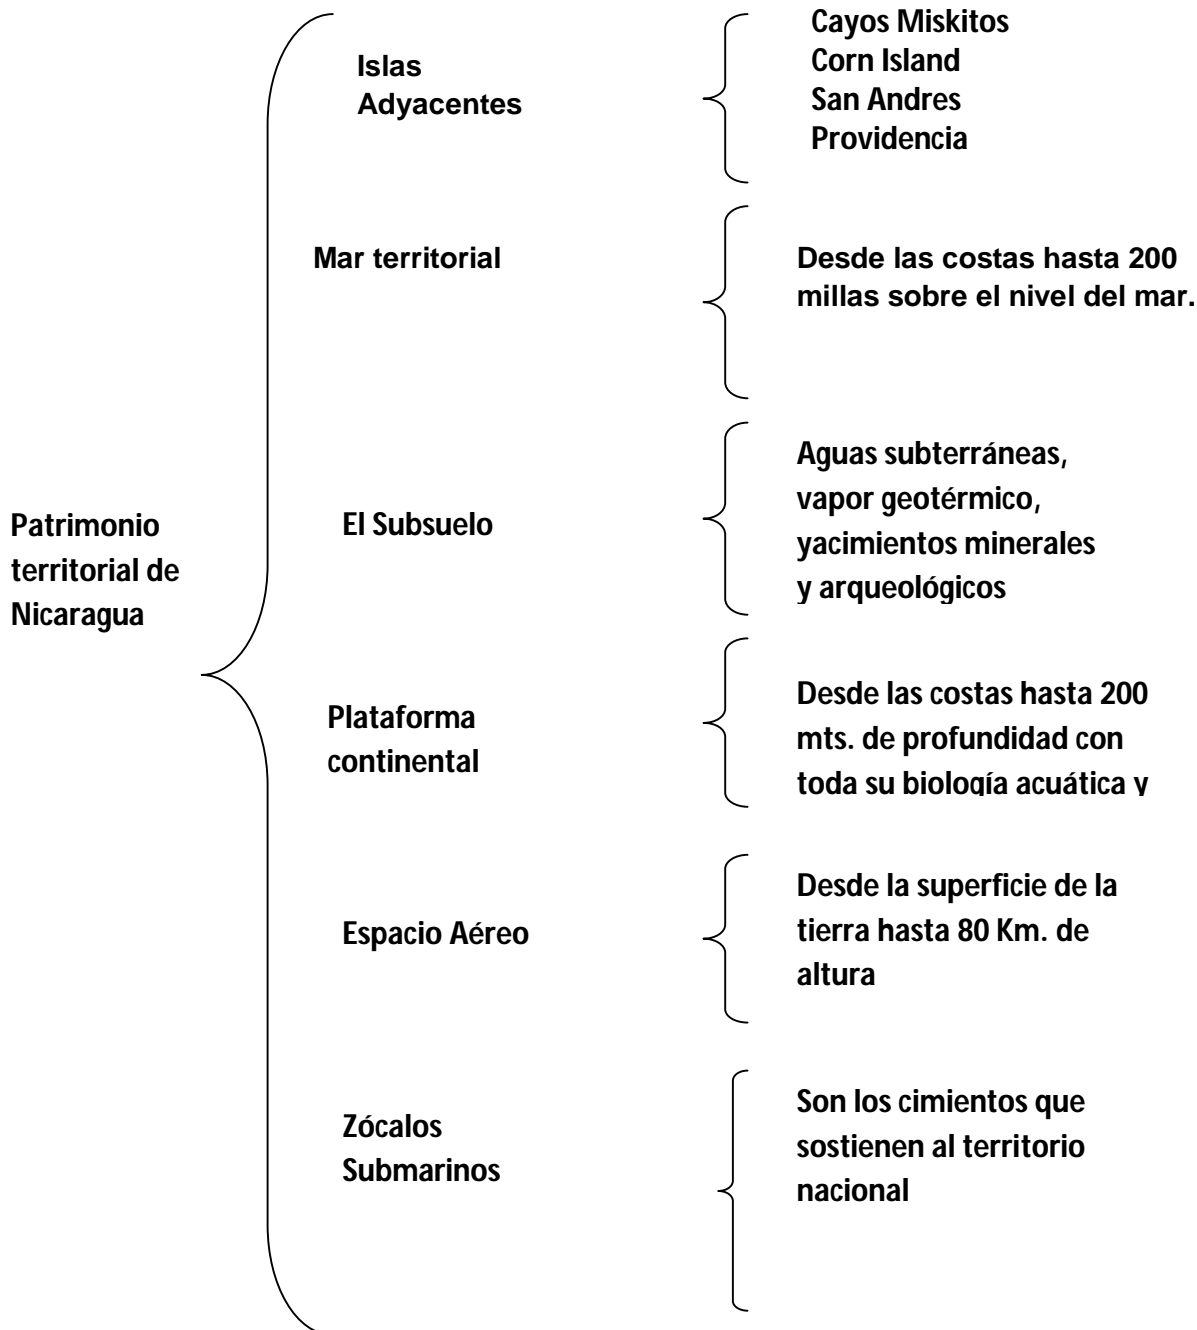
Patrimonio territorial de Nicaragua

Islas Adyacentes

Cayos Miskitos
Corn Island
San Andres
Providencia

Mar territorial

Desde las costas hasta 200 millas sobre el nivel del mar.

El Subsuelo

Aguas subterráneas, vapor geotérmico, yacimientos minerales y arqueológicos

Plataforma continental

Desde las costas hasta 200 mts. de profundidad con toda su biología acuática y

Espacio Aéreo

Desde la superficie de la tierra hasta 80 Km. de altura

Zócalos Submarinos

Son los cimientos que sostienen al territorio nacional